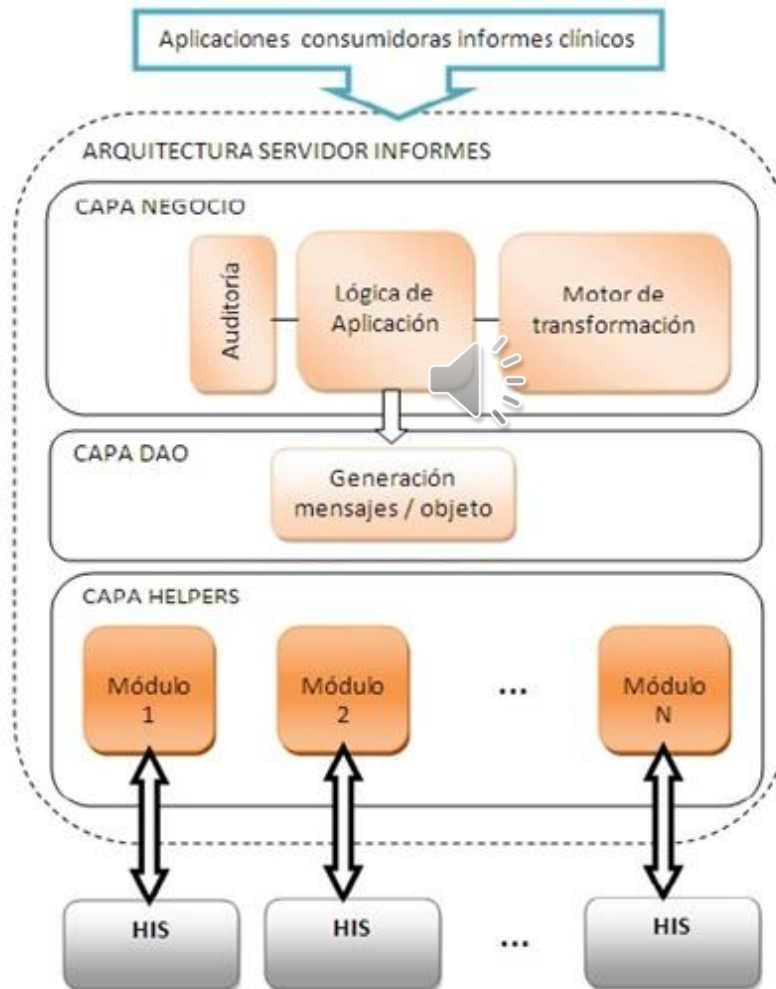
Aplicaciones consumidoras informes clínicos

ARQUITECTURA SERVIDOR INFORMES

CAPA NEGOCIO

Auditoría

Lógica de Aplicación

Motor de transformación

CAPA DAO

Generación mensajes / objeto

CAPA HELPERS

Módulo 1

Módulo 2

...

Módulo N

HIS

HIS

...

HIS